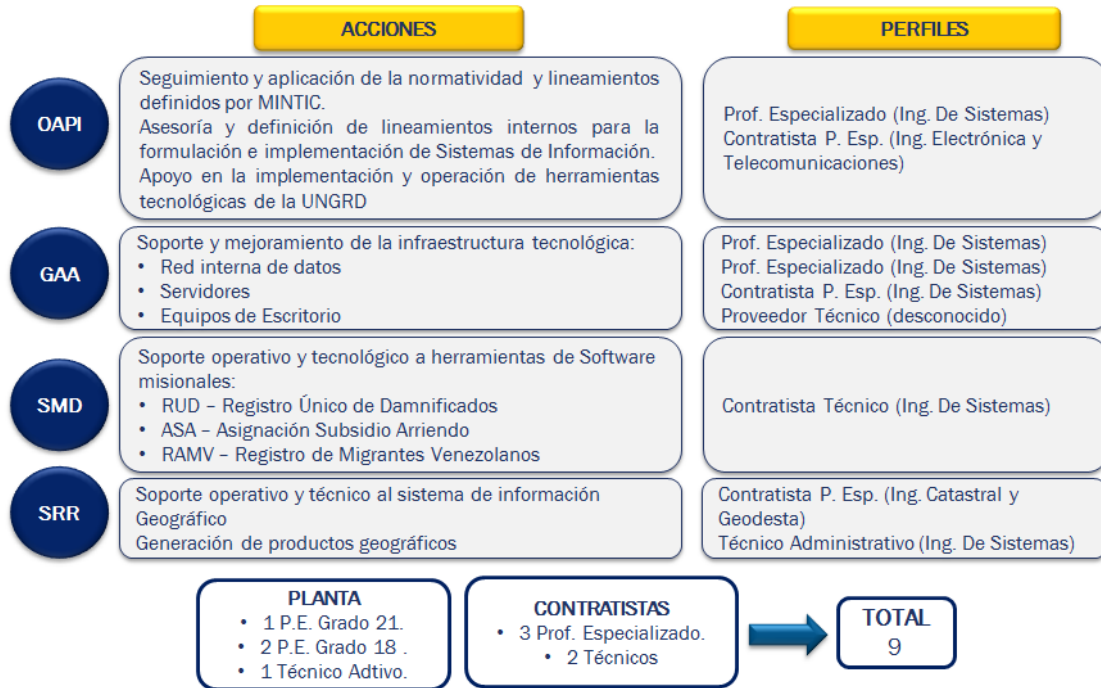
ACCIONES

PERFILES

OAPI

Seguimiento y aplicación de la normatividad y lineamientos definidos por MINTIC.
Asesoría y definición de lineamientos internos para la formulación e implementación de Sistemas de Información.
Apoyo en la implementación y operación de herramientas tecnológicas de la UNGRD

Prof. Especializado (Ing. De Sistemas)
Contratista P. Esp. (Ing. Electrónica y Telecomunicaciones)

GAA

Soporte y mejoramiento de la infraestructura tecnológica:
• Red interna de datos
• Servidores
• Equipos de Escritorio

Prof. Especializado (Ing. De Sistemas)
Prof. Especializado (Ing. De Sistemas)
Contratista P. Esp. (Ing. De Sistemas)
Proveedor Técnico (desconocido)

SMD

Soporte operativo y tecnológico a herramientas de Software misionales:
• RUD – Registro Único de Damnificados
• ASA – Asignación Subsidio Arriendo
• RAMV – Registro de Migrantes Venezolanos

Contratista Técnico (Ing. De Sistemas)

SRR

Soporte operativo y técnico al sistema de información Geográfico
Generación de productos geográficos

Contratista P. Esp. (Ing. Catastral y Geodesta)
Técnico Administrativo (Ing. De Sistemas)

PLANTA
• 1 P.E. Grado 21.
• 2 P.E. Grado 18 .
• 1 Técnico Adtivo.

CONTRATISTAS
• 3 Prof. Especializado.
• 2 Técnicos

TOTAL
9